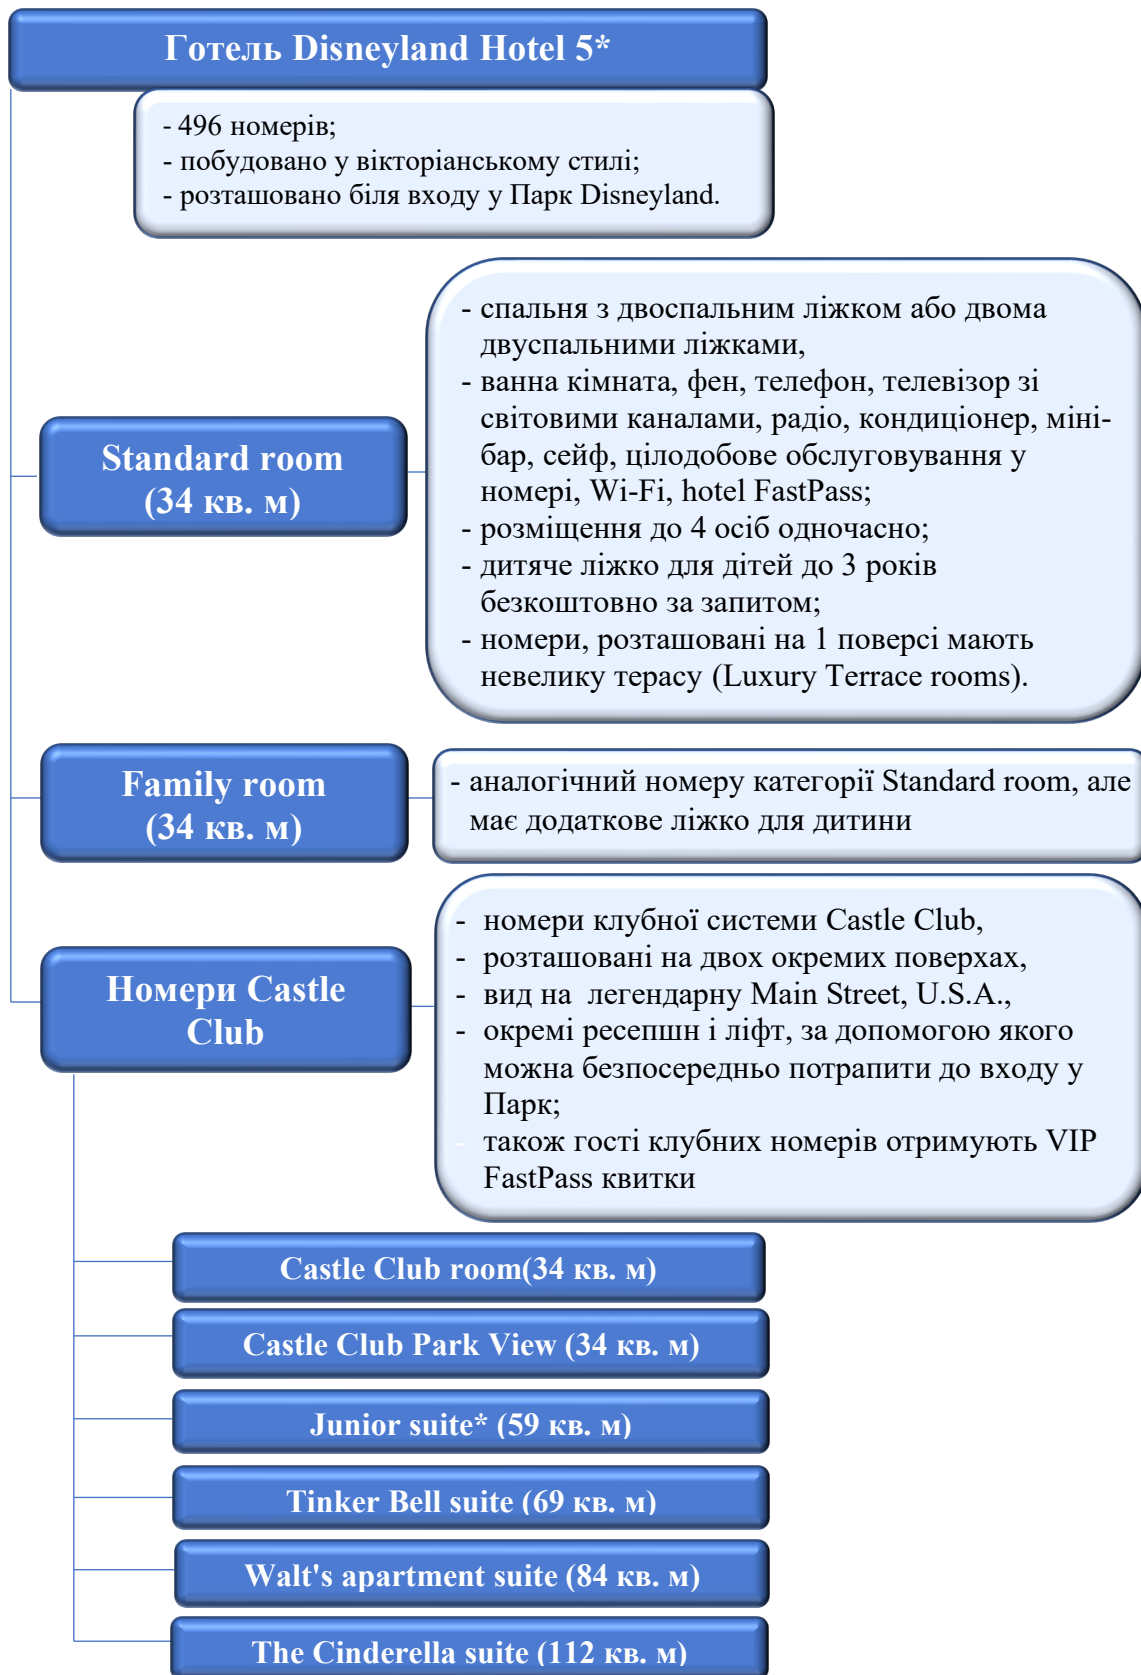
Готель Disneyland Hotel 5*

- 496 номерів;
- побудовано у вікторіанському стилі;
- розташовано біля входу у Парк Disneyland.

Standard room (34 кв. м)

- спальня з двоспальним ліжком або двома двуспальними ліжками,
- ванна кімната, фен, телефон, телевізор зі світовими каналами, радіо, кондиціонер, мінібар, сейф, цілодобове обслуговування у номері, Wi-Fi, hotel FastPass;
- розміщення до 4 осіб одночасно;
- дитяче ліжко для дітей до 3 років безкоштовно за запитом;
- номери, розташовані на 1 поверсі мають невелику терасу (Luxury Terrace rooms).

Family room (34 кв. м)

- аналогічний номеру категорії Standard room, але має додаткове ліжко для дитини

Номери Castle Club

- номери клубної системи Castle Club,
- розташовані на двох окремих поверхах,
- вид на легендарну Main Street, U.S.A.,
- окремі ресепшн і ліфт, за допомогою якого можна безпосередньо потрапити до входу у Парк;
- також гості клубних номерів отримують VIP FastPass квитки

Castle Club room(34 кв. м)

Castle Club Park View (34 кв. м)

Junior suite* (59 кв. м)

Tinker Bell suite (69 кв. м)

Walt's apartment suite (84 кв. м)

The Cinderella suite (112 кв. м)